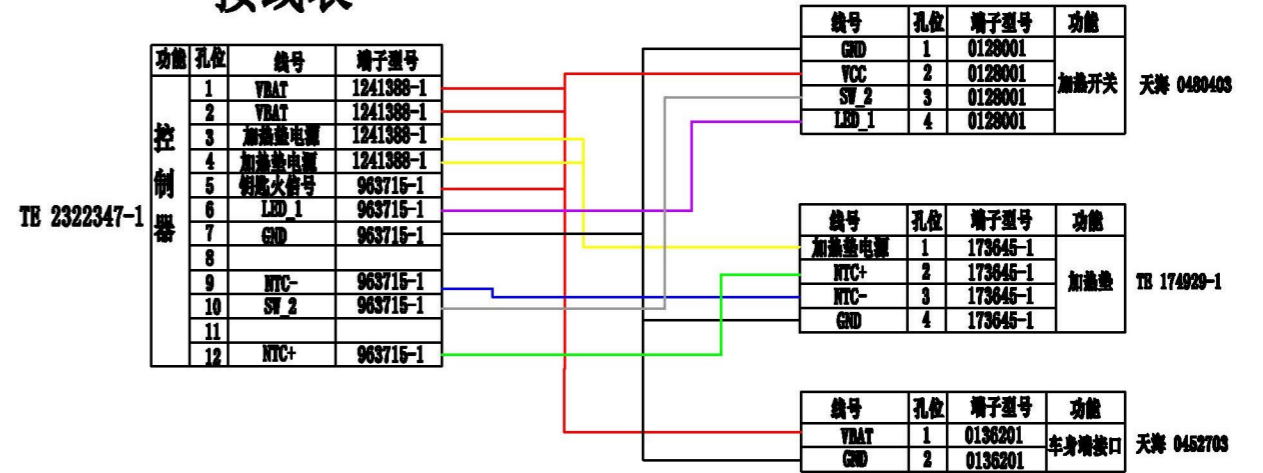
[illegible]

| 功能 | 孔位 | 线号 | 端子型号 |
|---|---|---|---|
| 控制器 | 1 | VBAT | 1241388-1 |
| | 2 | VBAT | 1241388-1 |
| | 3 | 加热垫电源 | 1241388-1 |
| | 4 | 加热垫电源 | 1241388-1 |
| | 5 | 钥匙火信号 | 963715-1 |
| | 6 | LED_1 | 963715-1 |
| | 7 | GND | 963715-1 |
| | 8 | | |
| | 9 | NTC- | 963715-1 |
| | 10 | SW_2 | 963715-1 |
| | 11 | | |
| | 12 | NTC+ | 963715-1 |

TE 2322347-1

| 线号 | 孔位 | 端子型号 | 功能 |
|---|---|---|---|
| GND | 1 | 0128001 | 加热开关 |
| VCC | 2 | 0128001 | |
| SW_2 | 3 | 0128001 | |
| LED_1 | 4 | 0128001 | |

天海 0480403

| 线号 | 孔位 | 端子型号 | 功能 |
|---|---|---|---|
| 加热垫电源 | 1 | 173645-1 | 加热垫 |
| NTC+ | 2 | 173645-1 | |
| NTC- | 3 | 173645-1 | |
| GND | 4 | 173645-1 | |

TE 174929-1

| 线号 | 孔位 | 端子型号 | 功能 |
|---|---|---|---|
| VBAT | 1 | 0136201 | 车身端接口 |
| GND | 2 | 0136201 | |

天海 0452703